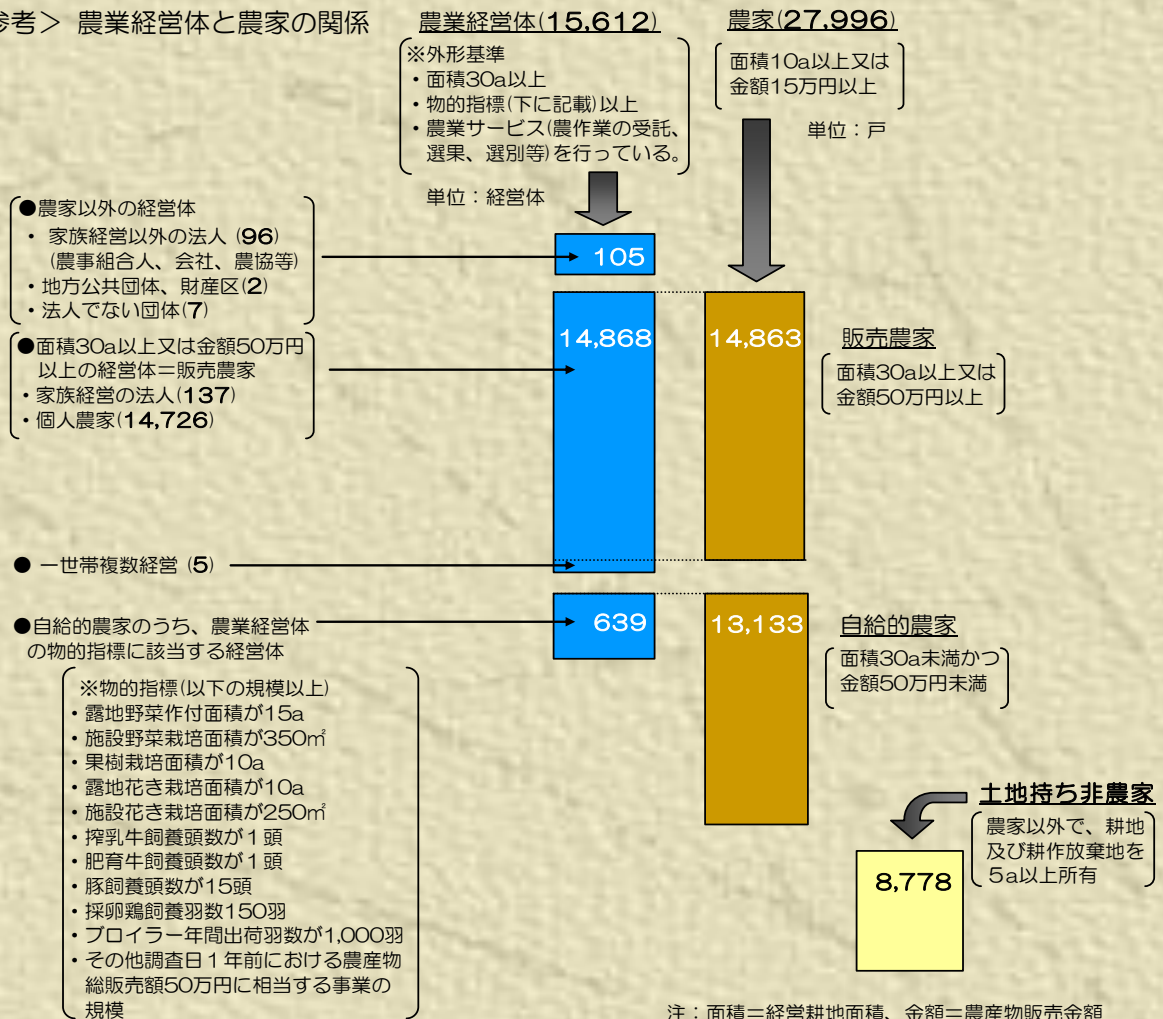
参考＞ 農業経営体と農家の関係

農業経営体(15,612)

※外形基準
・面積30a以上
・物的指標(下に記載)以上
・農業サービス(農作業の受託、選果、選別等)を行っている。

単位：経営体

農家(27,996)

面積10a以上又は金額15万円以上

単位：戸

●農家以外の経営体
・ 家族経営以外の法人 (96) (農事組合人、会社、農協等)
・地方公共団体、財産区(2)
・法人でない団体(7)

105

●面積30a以上又は金額50万円以上の経営体＝販売農家
・家族経営の法人(137)
・個人農家(14,726)

14,868

14,863

販売農家

面積30a以上又は金額50万円以上

● 一世帯複数経営 (5)

●自給的農家のうち、農業経営体の物的指標に該当する経営体

639

13,133

自給的農家

面積30a未満かつ金額50万円未満

※物的指標(以下の規模以上)
・露地野菜作付面積が15a
・施設野菜栽培面積が350㎡
・果樹栽培面積が10a
・露地花き栽培面積が10a
・施設花き栽培面積が250㎡
・搾乳牛飼養頭数が１頭
・肥育牛飼養頭数が１頭
・豚飼養頭数が15頭
・採卵鶏飼養羽数150羽
・ブロイラー年間出荷羽数が1,000羽
・その他調査日１年前における農産物総販売額50万円に相当する事業の規模

土地持ち非農家

農家以外で、耕地及び耕作放棄地を5a以上所有

8,778

注：面積＝経営耕地面積、金額＝農産物販売金額